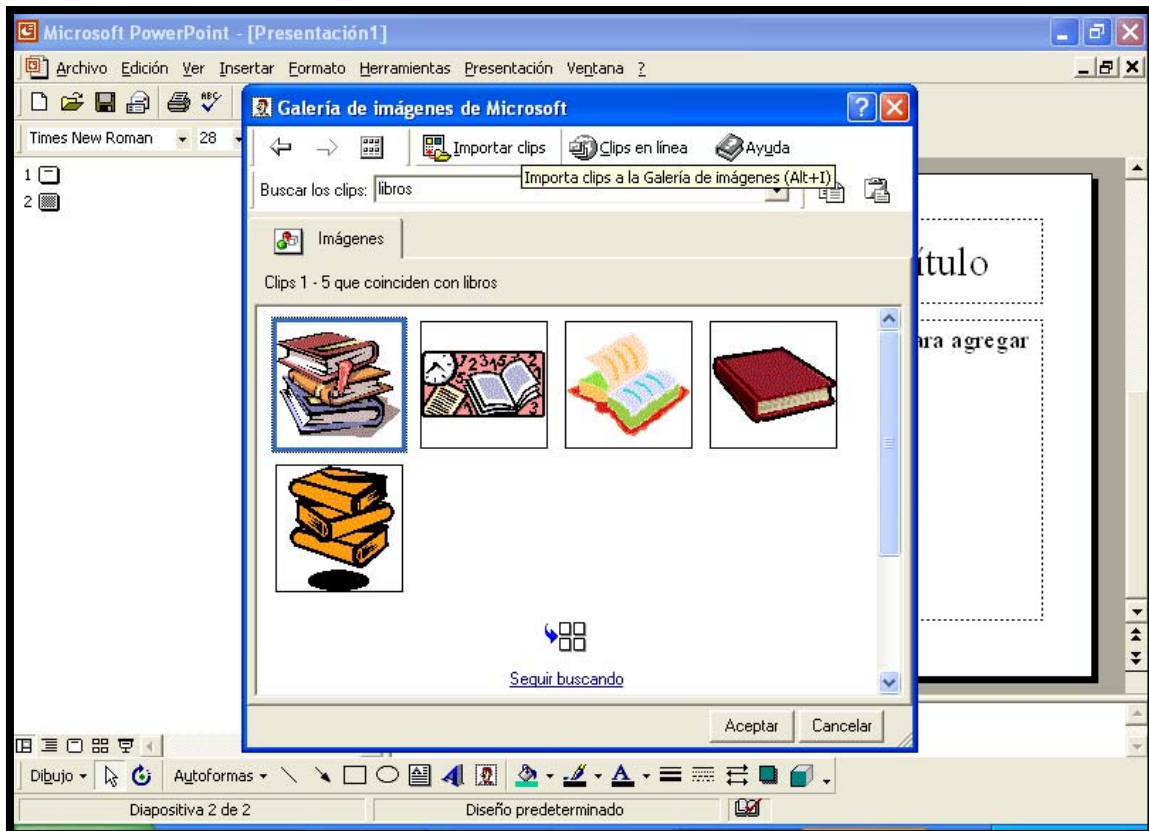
Microsoft PowerPoint - [Presentación1]

Archivo Edición Ver Insertar Formato Herramientas Presentación Ventana ?

Times New Roman 28

1
2

Galería de imágenes de Microsoft

Importar clips Clips en línea Ayuda

Buscar los clips: libros

Importa clips a la Galería de imágenes (Alt+I)

Imágenes

Clips 1 - 5 que coinciden con libros

Seguir buscando

Aceptar Cancelar

ítulo

ara agregar

Dibujo Autoformas

Diapositiva 2 de 2 Diseño predeterminado